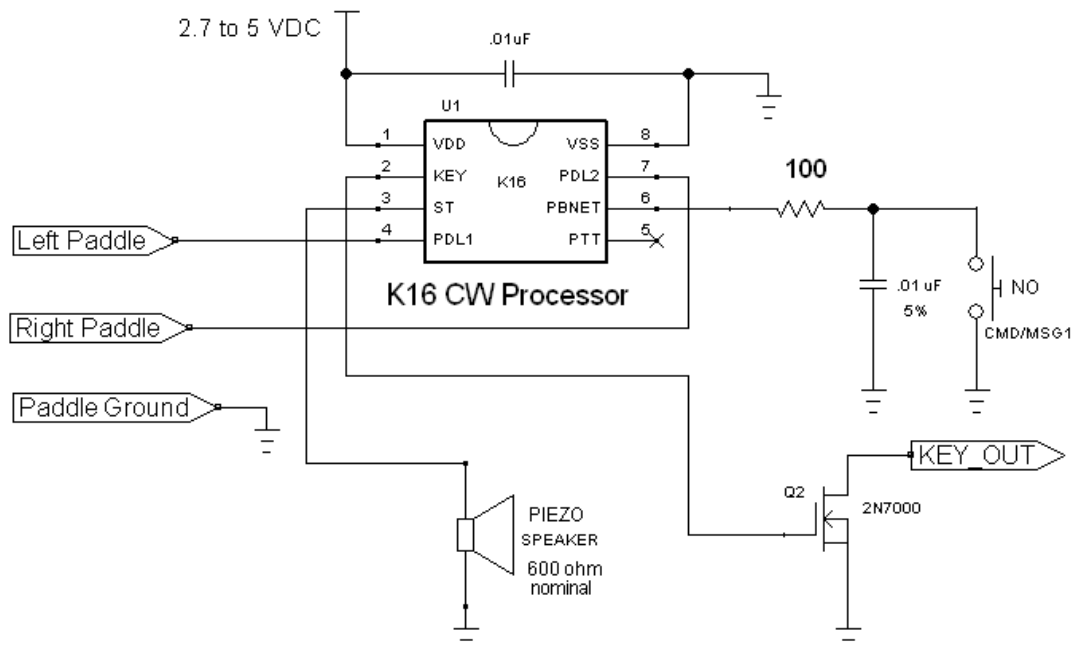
2.7 to 5 VDC

.01uF

U1

1 VDD
2 KEY
3 ST
4 PDL1

K16

VSS 8
PDL2 7
PBNET 6
PTT 5

100

Left Paddle

K16 CW Processor

.01 uF
5%

NO

CMD/MSG1

Right Paddle

Paddle Ground

KEY_OUT

Q2

2N7000

PIEZO
SPEAKER
600 ohm
nominal